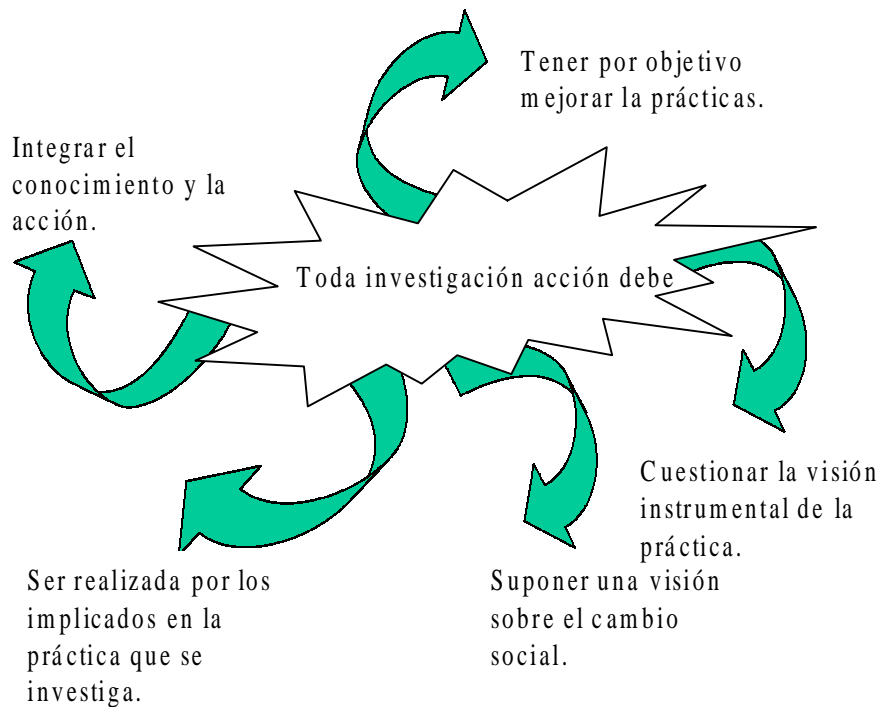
Tener por objetivo mejorar la prácticas.

Integrar el conocimiento y la acción.

Toda investigación acción debe

Cuestionar la visión instrumental de la práctica.

Ser realizada por los implicados en la práctica que se investiga.

Suponer una visión sobre el cambio social.